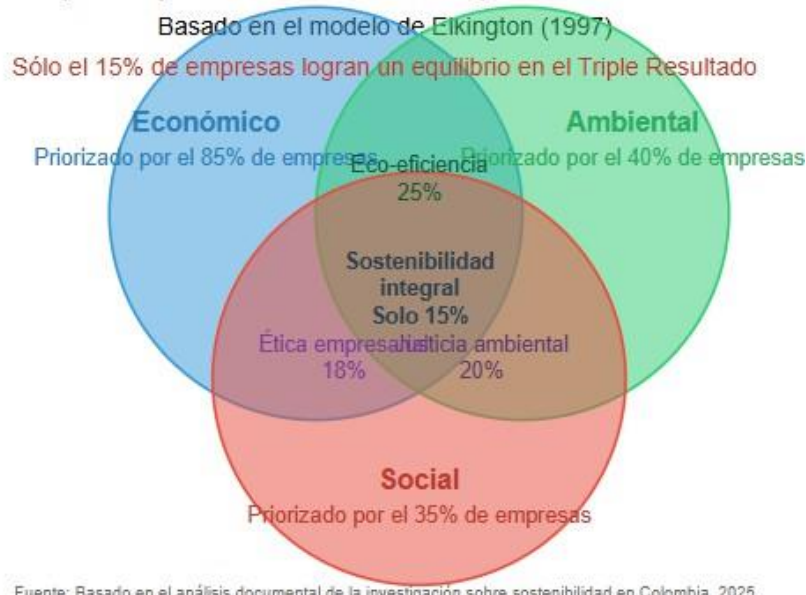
Basado en el modelo de Elkington (1997)

Sólo el 15% de empresas logran un equilibrio en el Triple Resultado

Económico
Priorizado por el 85% de empresas

Ambiental
Priorizado por el 40% de empresas

Eco-eficiencia
25%

Sostenibilidad integral
Solo 15%

Ética empresarial
18%

Justicia ambiental
20%

Social
Priorizado por el 35% de empresas

Fuente: Basado en el análisis documental de la investigación sobre sostenibilidad en Colombia, 2025